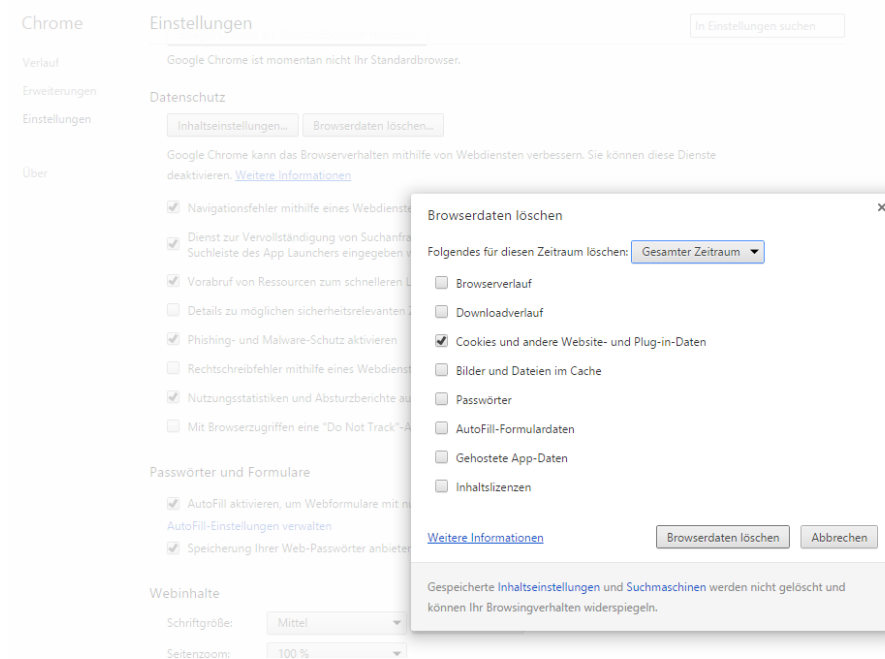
Chrome

Verlauf

Erweiterungen

Einstellungen

Über

Einstellungen

In Einstellungen suchen

Google Chrome ist momentan nicht Ihr Standardbrowser.

Datenschutz

Inhaltseinstellungen... Browserdaten löschen...

Google Chrome kann das Browserverhalten mithilfe von Webdiensten verbessern. Sie können diese Dienste deaktivieren. Weitere Informationen

Navigationsfehler mithilfe eines Webdienst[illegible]

Dienst zur Vervollständigung von Suchanfr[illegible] Suchleiste des App Launchers eingegeben w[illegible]

Vorabruf von Ressourcen zum schnelleren L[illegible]

Details zu möglichen sicherheitsrelevanten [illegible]

Phishing- und Malware-Schutz aktivieren

Rechtschreibfehler mithilfe eines Webdienst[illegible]

Nutzungsstatistiken und Absturzberichte au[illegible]

Mit Browserzugriffen eine "Do Not Track"-A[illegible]

Passwörter und Formulare

AutoFill aktivieren, um Webformulare mit n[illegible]

AutoFill-Einstellungen verwalten

Speicherung Ihrer Web-Passwörter anbieter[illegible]

Webinhalte

Schriftgröße: Mittel

Seitenzoom: 100 %

Browserdaten löschen

×

Folgendes für diesen Zeitraum löschen: Gesamter Zeitraum

Browserverlauf

Downloadverlauf

Cookies und andere Website- und Plug-in-Daten

Bilder und Dateien im Cache

Passwörter

AutoFill-Formulardaten

Gehostete App-Daten

Inhaltslizenzen

Weitere Informationen

Browserdaten löschen

Abbrechen

Gespeicherte Inhaltseinstellungen und Suchmaschinen werden nicht gelöscht und können Ihr Browsingverhalten widerspiegeln.